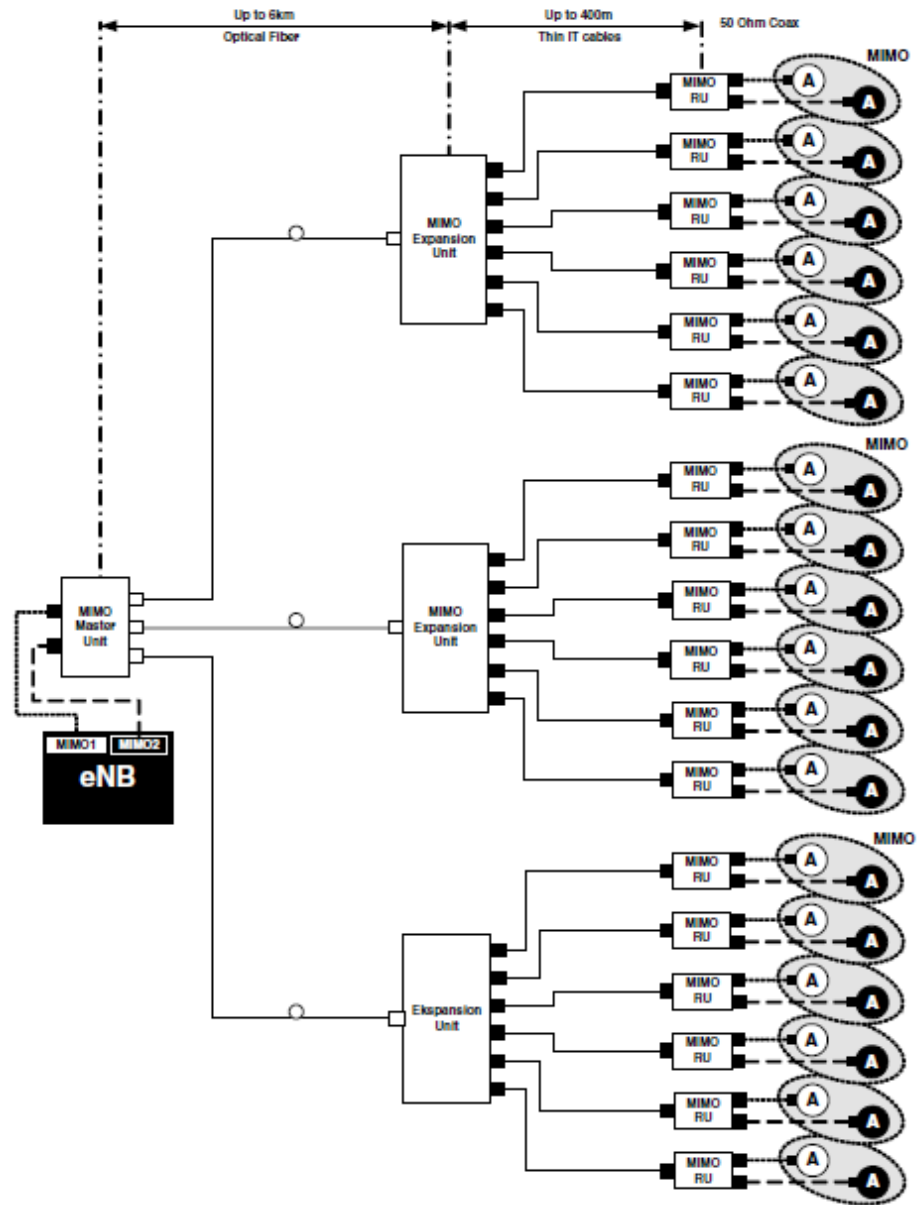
Up to 6km
Optical Fiber
Up to 400m
Thin IT cables
50 Ohm Coax

MIMO

MIMO Expansion Unit

MIMO RU A A
MIMO RU A A
MIMO RU A A
MIMO RU A A
MIMO RU A A
MIMO RU A A

MIMO

MIMO Master Unit

MIMO Expansion Unit

MIMO RU A A
MIMO RU A A
MIMO RU A A
MIMO RU A A
MIMO RU A A
MIMO RU A A

MIMO1 MIMO2
eNB

MIMO

Ekspansion Unit

MIMO RU A A
MIMO RU A A
MIMO RU A A
MIMO RU A A
MIMO RU A A
MIMO RU A A